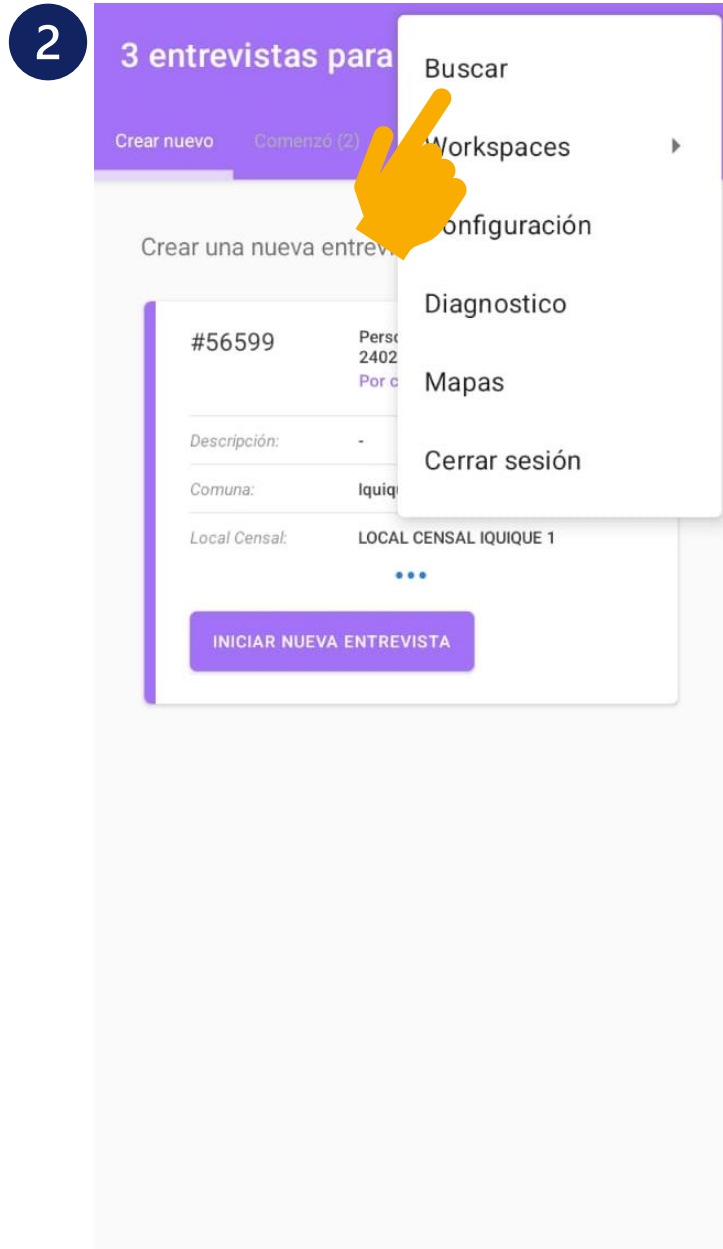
2

3 entrevistas para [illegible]

Crear nuevo Comenzó (2)

Buscar

Workspaces

Configuración

Diagnostico

Mapas

Cerrar sesión

Crear una nueva entrev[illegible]

#56599

Perso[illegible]
2402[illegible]
Por c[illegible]

| | |
|---|---|
| Descripción: | - |
| Comuna: | Iquiq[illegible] |
| Local Censal: | LOCAL CENSAL IQUIQUE 1 |

•••

INICIAR NUEVA ENTREVISTA